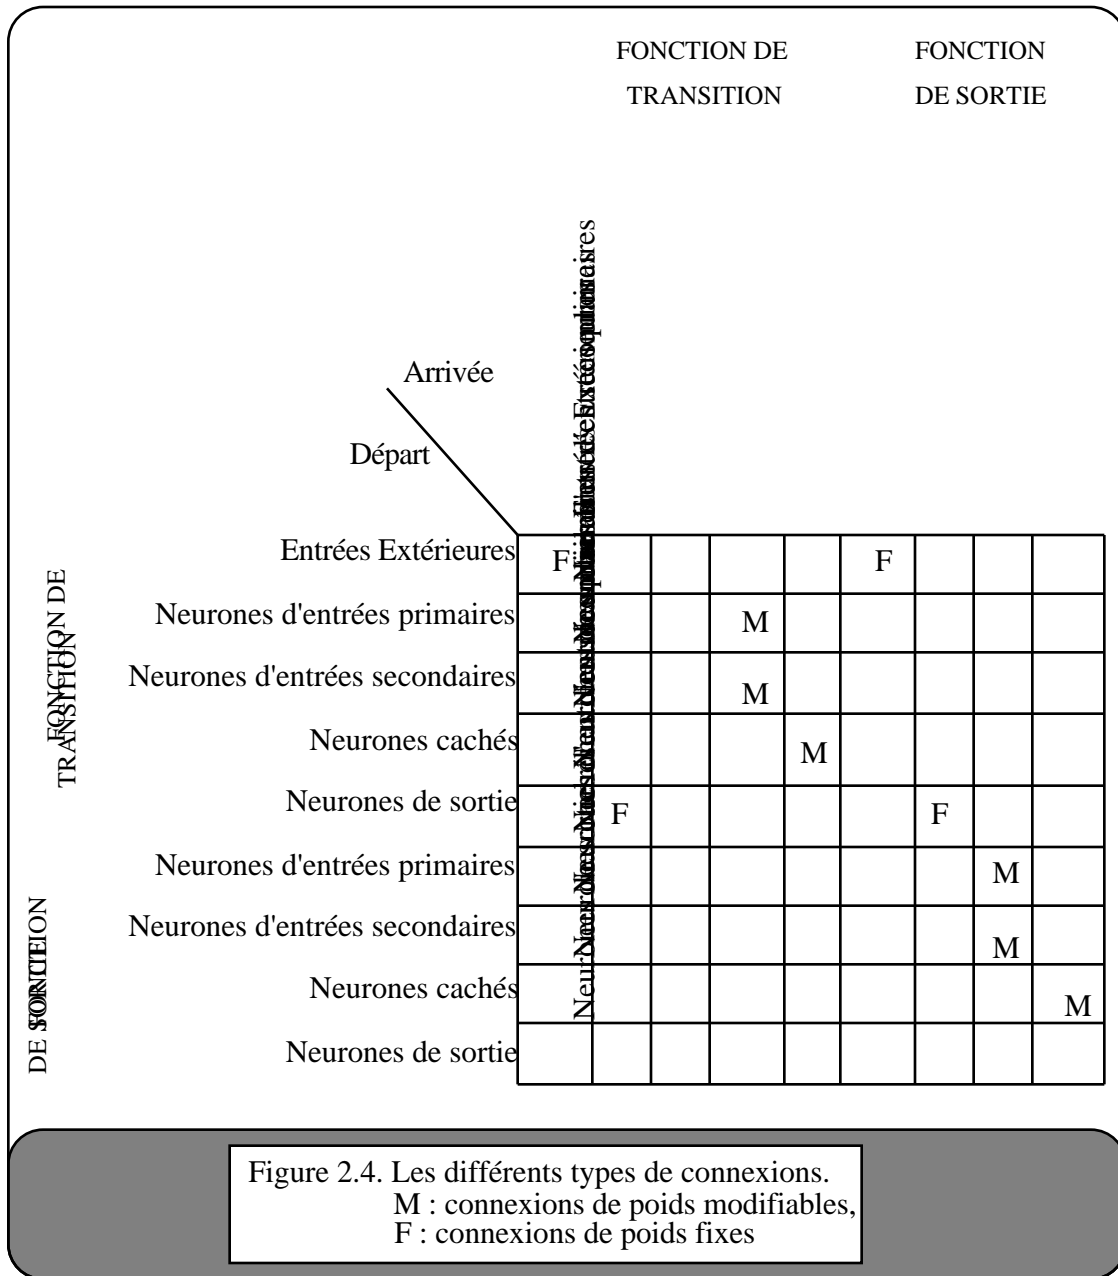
FONCTION DE TRANSITION

FONCTION DE SORTIE

Arrivée

Départ

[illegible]

| | | | | | | | | |
|---|---|---|---|---|---|---|---|---|
| Entrées Extérieures | F | | | | | F | | | |
| Neurones d'entrées primaires | | | | M | | | | | |
| Neurones d'entrées secondaires | | | | M | | | | | |
| Neurones cachés | | | | | M | | | | |
| Neurones de sortie | | F | | | | | F | | |
| Neurones d'entrées primaires | | | | | | | | M | |
| Neurones d'entrées secondaires | | | | | | | | M | |
| Neurones cachés | | | | | | | | | M |
| Neurones de sortie | | | | | | | | | |

FONCTION DE TRANSITION

FONCTION DE SORTIE

Figure 2.4. Les différents types de connexions.
M : connexions de poids modifiables,
F : connexions de poids fixes